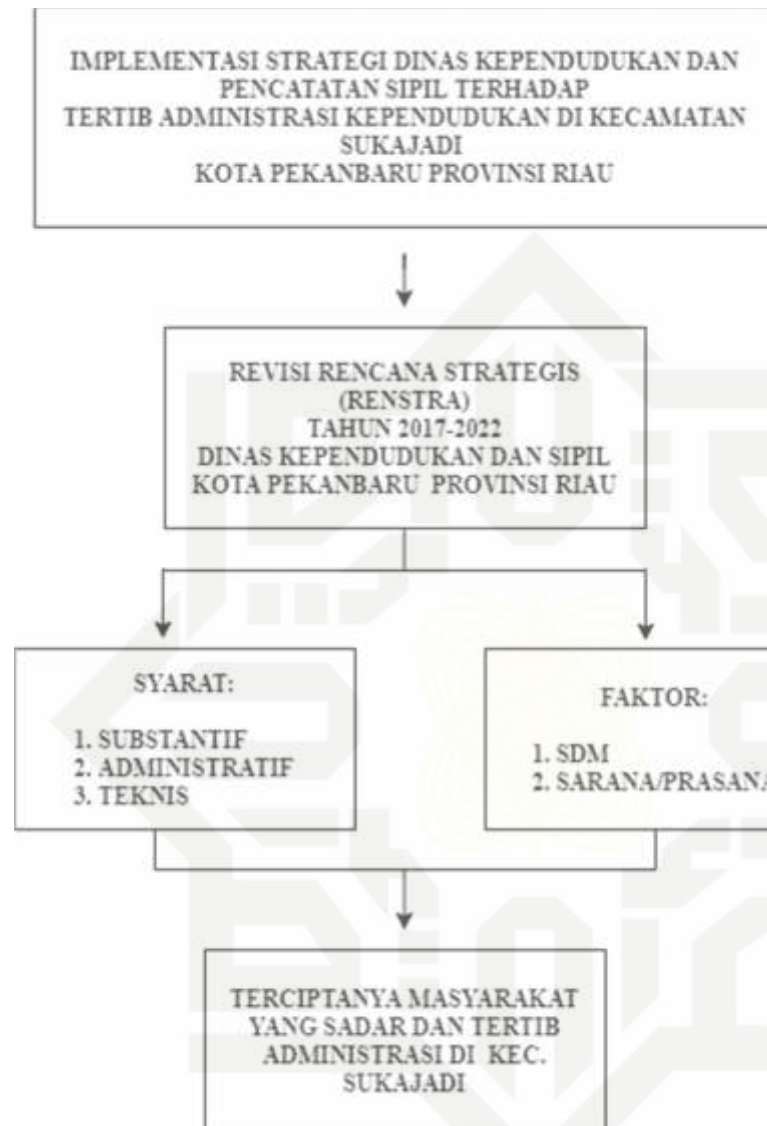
IMPLEMENTASI STRATEGI DINAS KEPENDUDUKAN DAN PENCATATAN SIPIL TERHADAP TERTIB ADMINISTRASI KEPENDUDUKAN DI KECAMATAN SUKAJADI KOTA PEKANBARU PROVINSI RIAU

REVISI RENCANA STRATEGIS (RENSTRA) TAHUN 2017-2022 DINAS KEPENDUDUKAN DAN SIPIL KOTA PEKANBARU PROVINSI RIAU

SYARAT:

1. SUBSTANTIF
2. ADMINISTRATIF
3. TEKNIS

FAKTOR:

1. SDM
2. SARANA/PRASANA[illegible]

TERCIPTANYA MASYARAKAT YANG SADAR DAN TERTIB ADMINISTRASI DI KEC. SUKAJADI